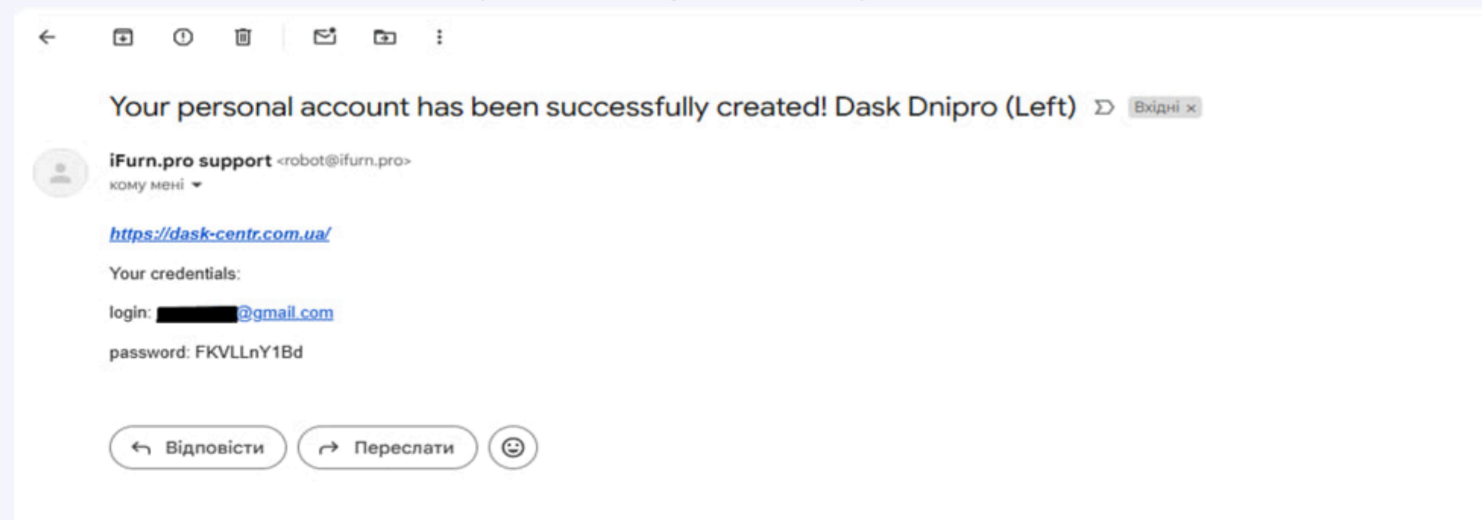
Your personal account has been successfully created! Dask Dnipro (Left) Вхідні ×

iFurn.pro support <robot@ifurn.pro>
кому мені

https://dask-centr.com.ua/

Your credentials:

login: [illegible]@gmail.com

password: FKVLLnY1Bd

Відповісти
Переслати